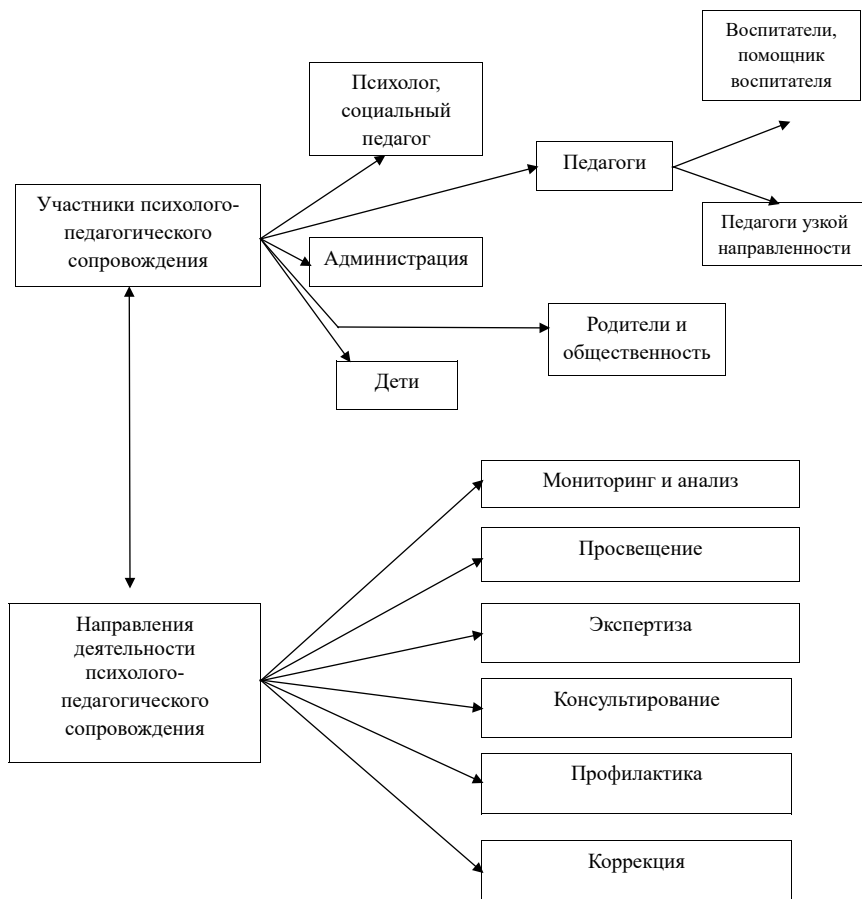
Воспитатели, помощник воспитателя

Психолог, социальный педагог

Педагоги

Участники психолого-педагогического сопровождения

Педагоги узкой направленности

Администрация

Родители и общественность

Дети

Мониторинг и анализ

Просвещение

Направления деятельности психолого-педагогического сопровождения

Экспертиза

Консультирование

Профилактика

Коррекция